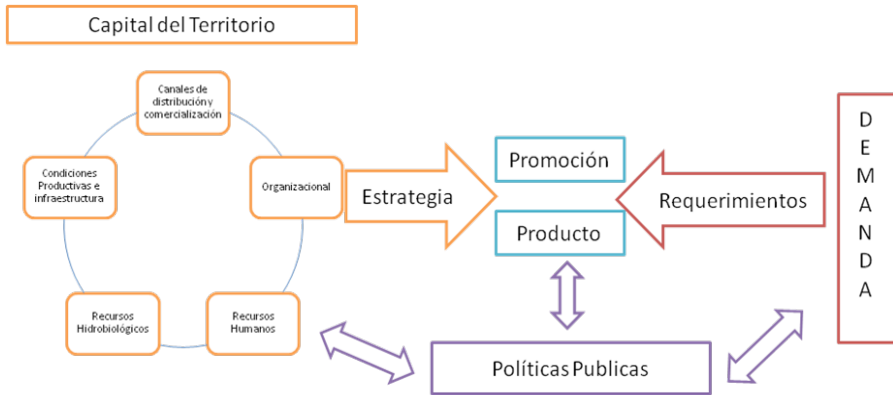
Capital del Territorio

Canales de distribución y comercialización

Condiciones Productivas e infraestructura

Organizacional

Recursos Hidrobiológicos

Recursos Humanos

Estrategia

Promoción

Producto

Requerimientos

D
E
M
A
N
D
A

Políticas Publicas